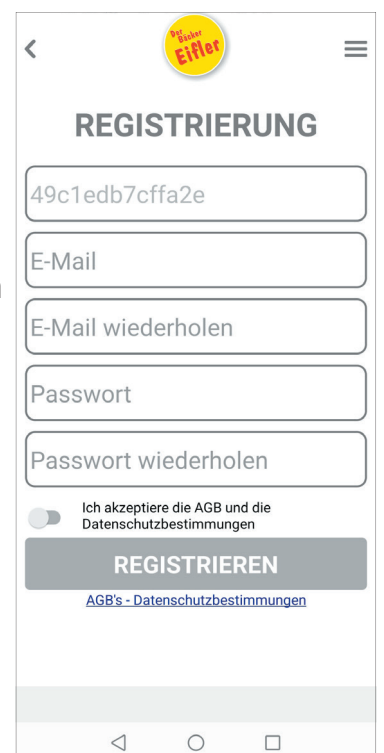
Der Bäcker Eifler

REGISTRIERUNG

49c1edb7cffa2e

E-Mail

E-Mail wiederholen

Passwort

Passwort wiederholen

Ich akzeptiere die AGB und die Datenschutzbestimmungen

REGISTRIEREN

AGB's - Datenschutzbestimmungen